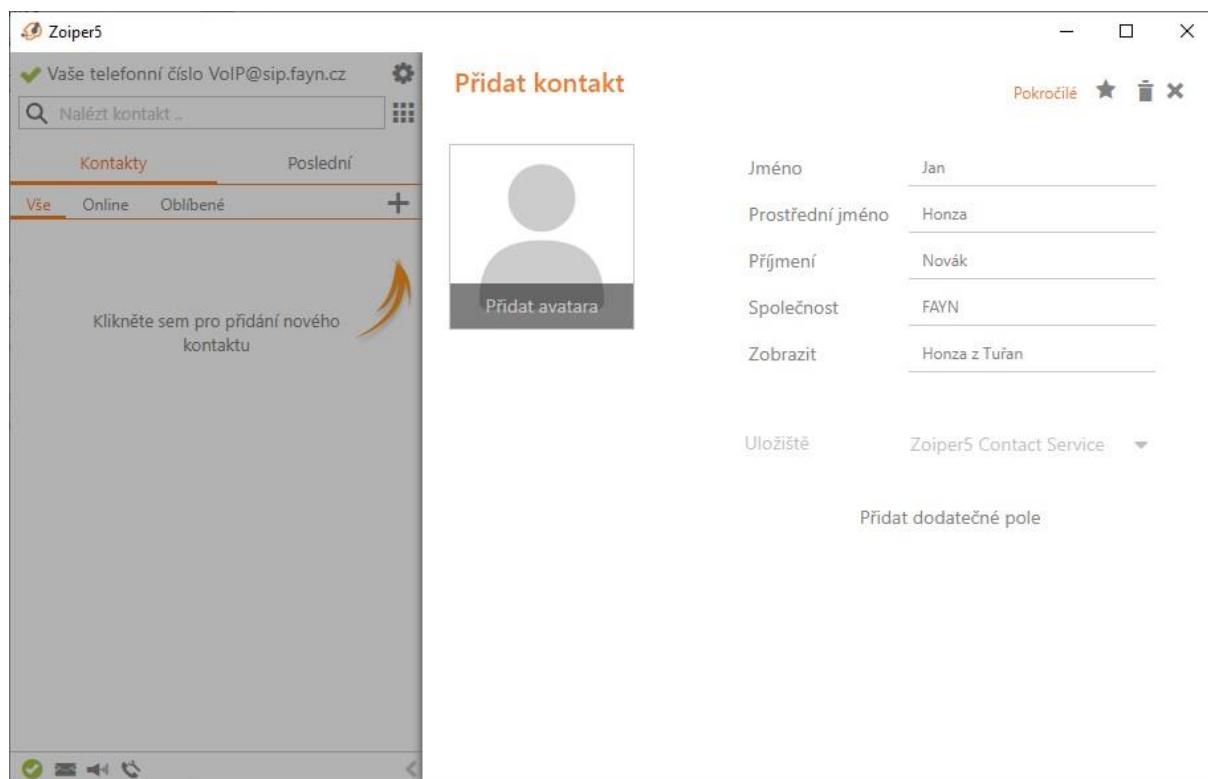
Zoiper5

Vaše telefonní číslo VoIP@sip.fayn.cz

Nalézt kontakt ..

Kontakty

Poslední

Vše

Online

Oblíbené

Klikněte sem pro přidání nového kontaktu

Přidat kontakt

Pokročilé

Přidat avatara

| Jméno | Jan |
|---|---|
| Prostřední jméno | Honza |
| Příjmení | Novák |
| Společnost | FAYN |
| Zobrazit | Honza z Tuřan |

Uložiště

Zoiper5 Contact Service

Přidat dodatečné pole